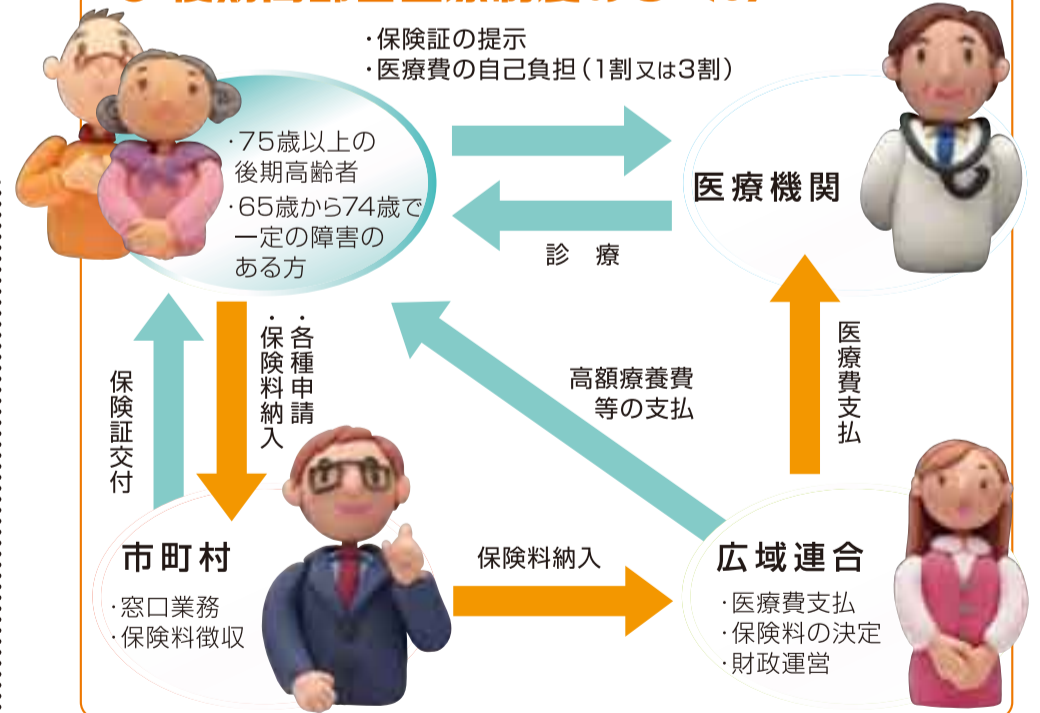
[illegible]

・保険証の提示
・医療費の自己負担（1割又は3割）

・75歳以上の後期高齢者
・65歳から74歳で一定の障害のある方

医療機関

診　療

・各種申請
・保険料納入

保険証交付

高額療養費等の支払

医療費支払

市町村
・窓口業務
・保険料徴収

保険料納入

広域連合
・医療費支払
・保険料の決定
・財政運営